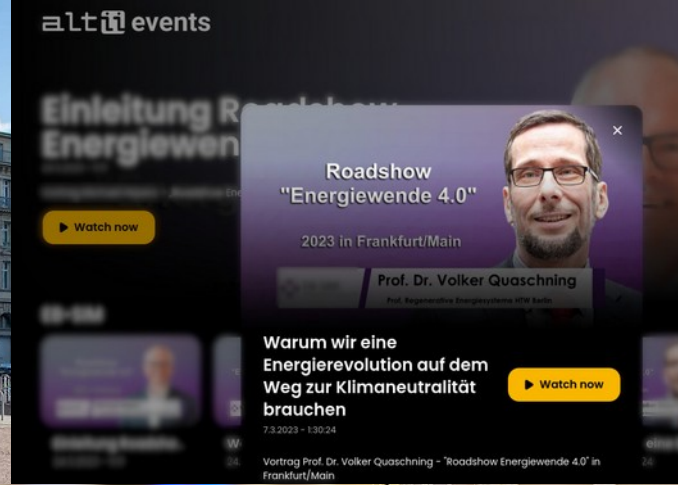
alt i events

Einleitung Roadshow Energiewende

Watch now

Roadshow "Energiewende 4.0"

2023 in Frankfurt/Main

Prof. Dr. Volker Quaschning

Prof. Regenerative Energiesysteme HTW Berlin

Warum wir eine Energierevolution auf dem Weg zur Klimaneutralität brauchen

7.3.2023 • 1:30:24

Watch now

Vortrag Prof. Dr. Volker Quaschning - "Roadshow Energiewende 4.0" in Frankfurt/Main